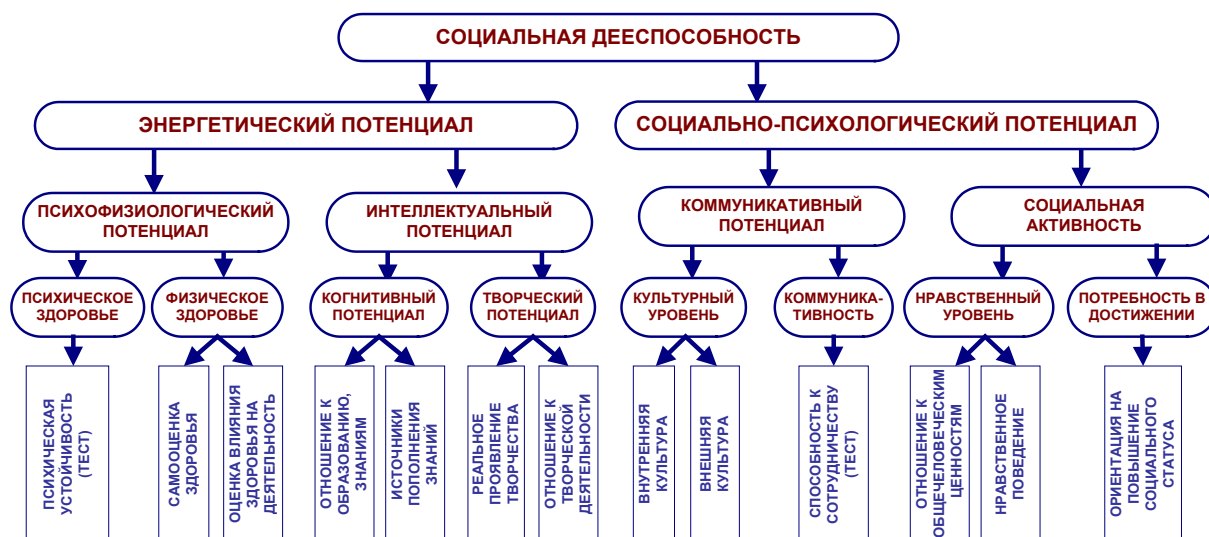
СОЦИАЛЬНАЯ ДЕЕСПОСОБНОСТЬ

ЭНЕРГЕТИЧЕСКИЙ ПОТЕНЦИАЛ

СОЦИАЛЬНО-ПСИХОЛОГИЧЕСКИЙ ПОТЕНЦИАЛ

ПСИХОФИЗИОЛОГИЧЕСКИЙ ПОТЕНЦИАЛ

ИНТЕЛЛЕКТУАЛЬНЫЙ ПОТЕНЦИАЛ

КОММУНИКАТИВНЫЙ ПОТЕНЦИАЛ

СОЦИАЛЬНАЯ АКТИВНОСТЬ

ПСИХИЧЕСКОЕ ЗДОРОВЬЕ

ФИЗИЧЕСКОЕ ЗДОРОВЬЕ

КОГНИТИВНЫЙ ПОТЕНЦИАЛ

ТВОРЧЕСКИЙ ПОТЕНЦИАЛ

КУЛЬТУРНЫЙ УРОВЕНЬ

КОММУНИКА-ТИВНОСТЬ

НРАВСТВЕННЫЙ УРОВЕНЬ

ПОТРЕБНОСТЬ В ДОСТИЖЕНИИ

ПСИХИЧЕСКАЯ УСТОЙЧИВОСТЬ (ТЕСТ)

САМООЦЕНКА ЗДОРОВЬЯ

ОЦЕНКА ВЛИЯНИЯ ЗДОРОВЬЯ НА ДЕЯТЕЛЬНОСТЬ

ОТНОШЕНИЕ К ОБРАЗОВАНИЮ, ЗНАНИЯМ

ИСТОЧНИКИ ПОПОЛНЕНИЯ ЗНАНИЙ

РЕАЛЬНОЕ ПРОЯВЛЕНИЕ ТВОРЧЕСТВА

ОТНОШЕНИЕ К ТВОРЧЕСКОЙ ДЕЯТЕЛЬНОСТИ

ВНУТРЕННЯЯ КУЛЬТУРА

ВНЕШНЯЯ КУЛЬТУРА

СПОСОБНОСТЬ К СОТРУДНИЧЕСТВУ (ТЕСТ)

ОТНОШЕНИЕ К ОБЩЕЧЕЛОВЕЧЕСКИМ ЦЕННОСТЯМ

НРАВСТВЕННОЕ ПОВЕДЕНИЕ

ОРИЕНТАЦИЯ НА ПОВЫШЕНИЕ СОЦИАЛЬНОГО СТАТУСА